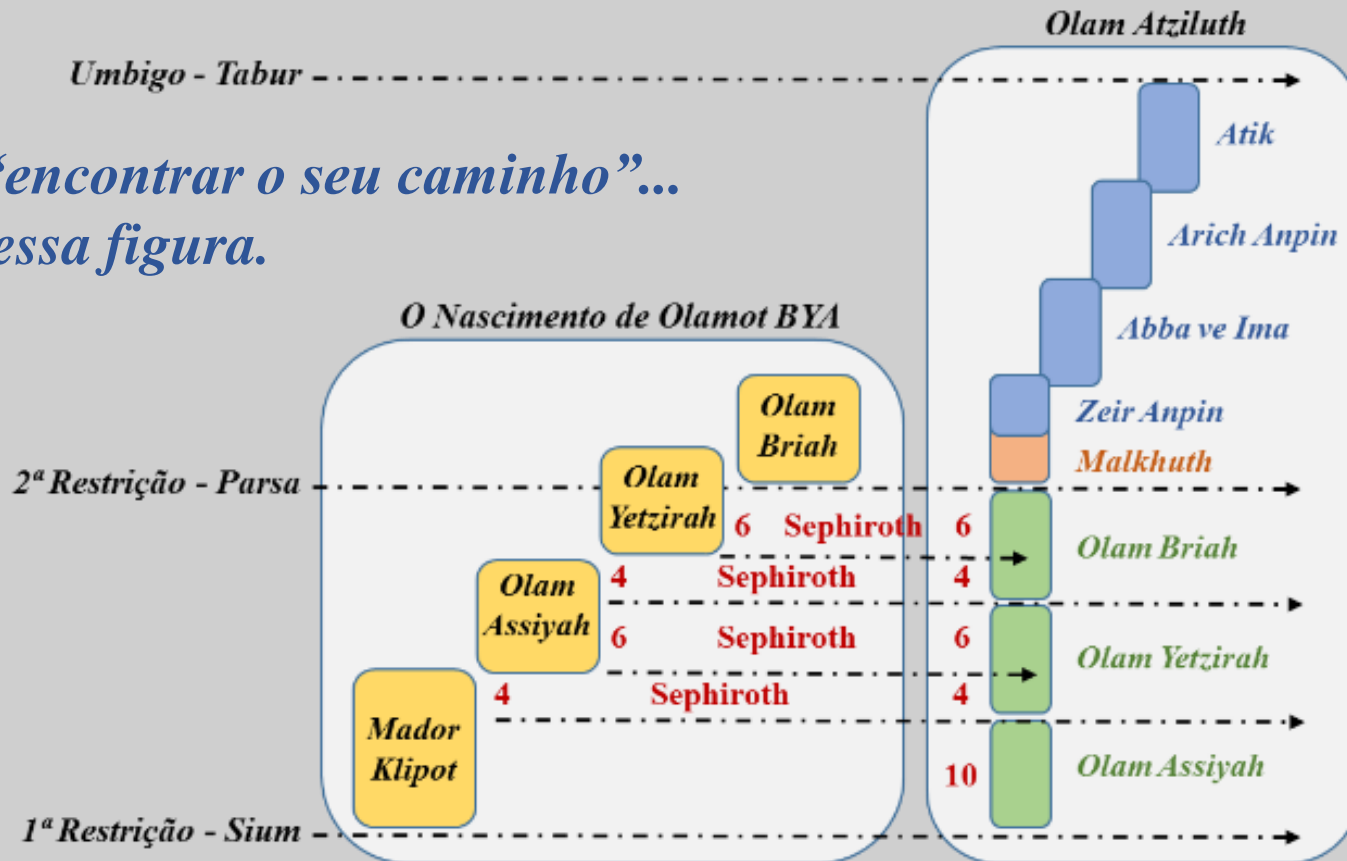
“encontrar o seu caminho”...
essa figura.

Olam Atziluth

Umbigo - Tabur

Atik

Arich Anpin

Abba ve Ima

Zeir Anpin

Malkhuth

O Nascimento de Olamot BYA

Olam Briah

Olam Yetzirah

Olam Assiyah

Mador Klipot

2ª Restrição - Parsa

6 Sephiroth 6

4 Sephiroth 4

6 Sephiroth 6

4 Sephiroth 4

10

Olam Briah

Olam Yetzirah

Olam Assiyah

1ª Restrição - Sium